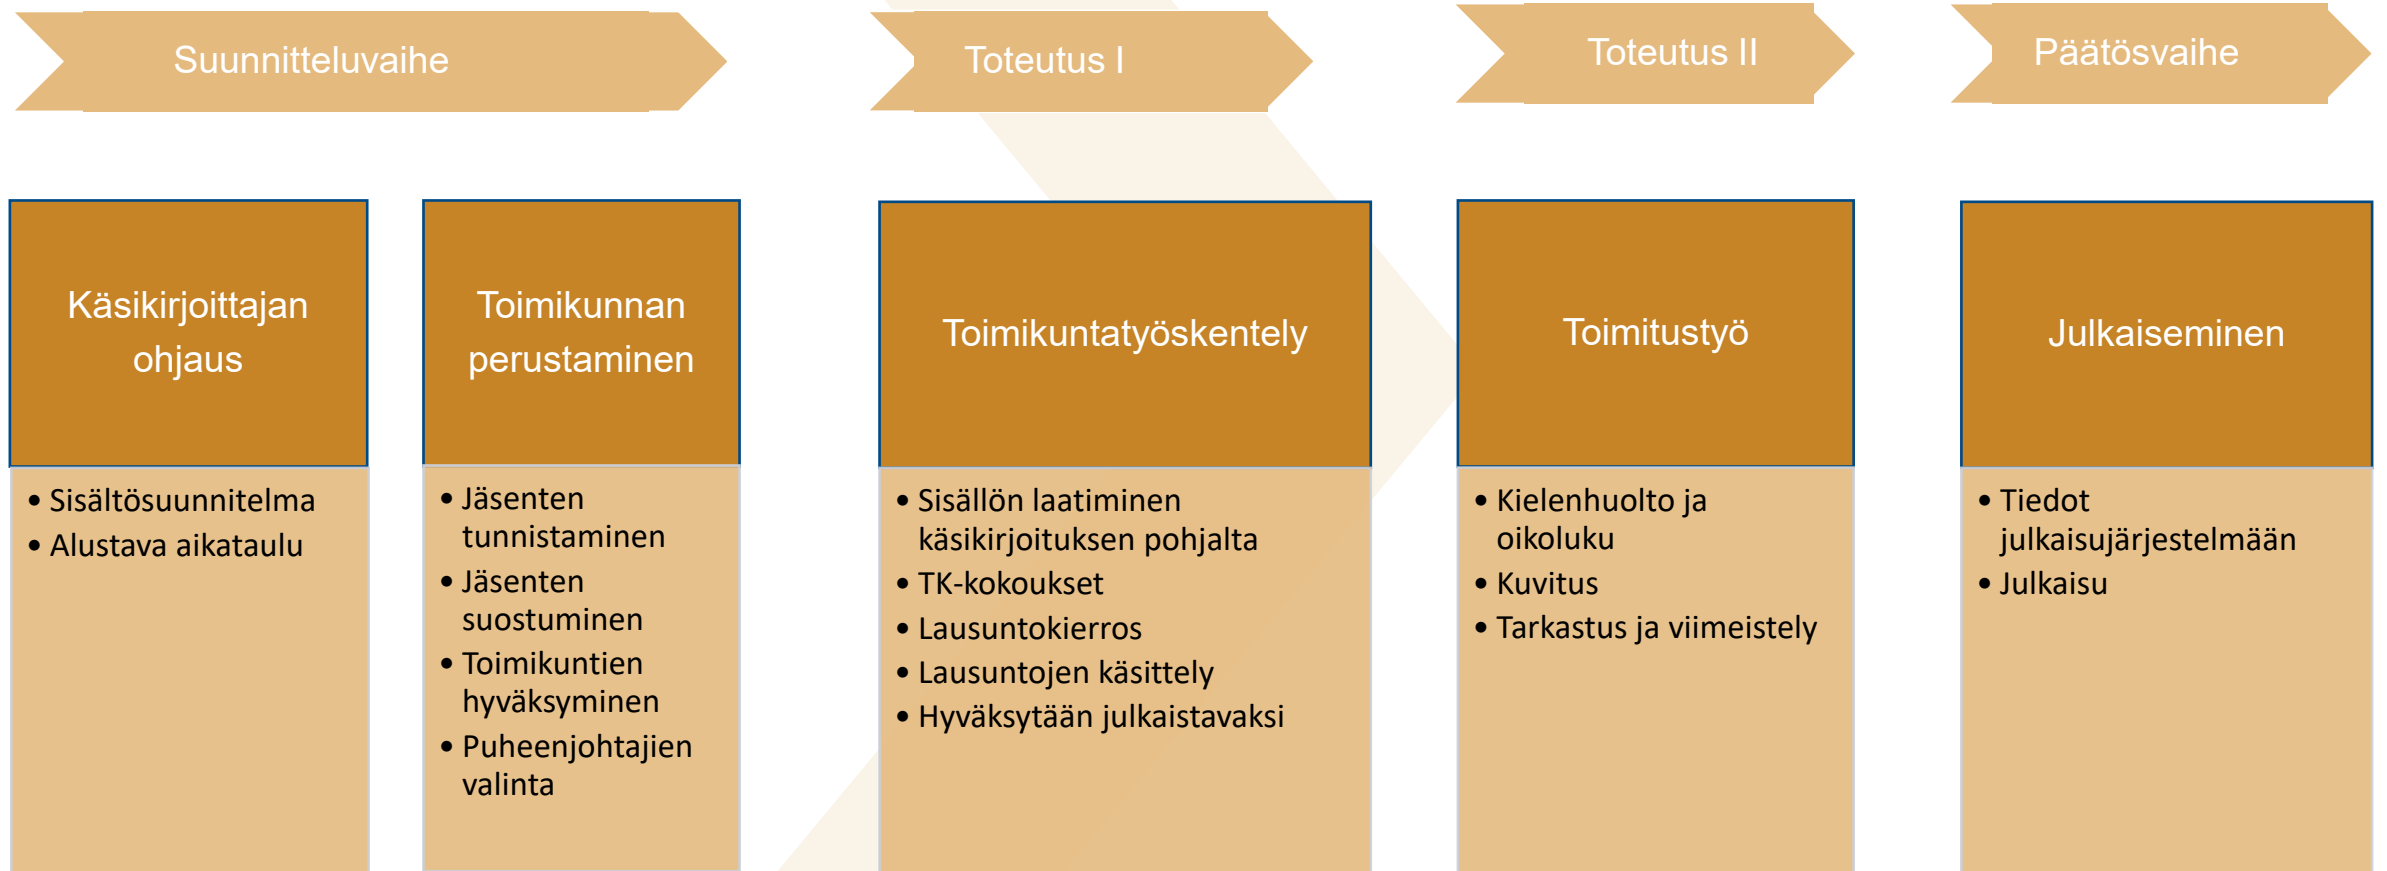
Suunnitteluvaihe

Toteutus I

Toteutus II

Päätösvaihe

Käsikirjoittajan ohjaus

- Sisältösuunnitelma
- Alustava aikataulu

Toimikunnan perustaminen

- Jäsenten tunnistaminen
- Jäsenten suostuminen
- Toimikuntien hyväksyminen
- Puheenjohtajien valinta

Toimikuntatyöskentely

- Sisällön laatiminen käsikirjoituksen pohjalta
- TK-kokoukset
- Lausuntokierros
- Lausuntojen käsittely
- Hyväksytään julkaistavaksi

Toimitustyö

- Kielenhuolto ja oikoluku
- Kuvitus
- Tarkastus ja viimeistely

Julkaiseminen

- Tiedot julkaisujärjestelmään
- Julkaisu